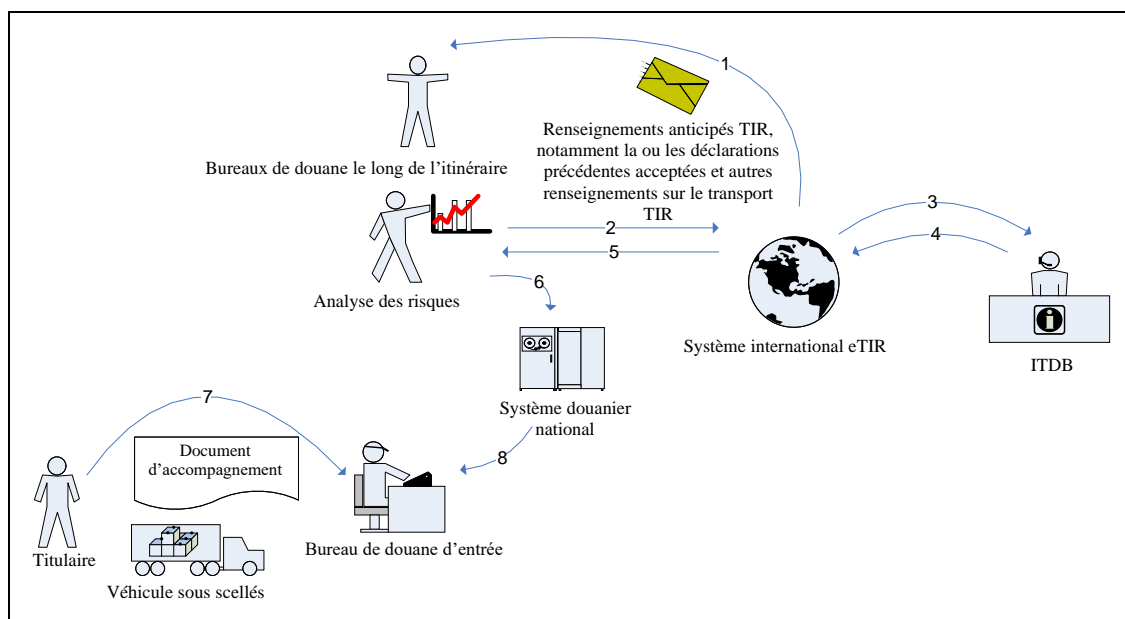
1

Bureaux de douane le long de l'itinéraire

Renseignements anticipés TIR, notamment la ou les déclarations précédentes acceptées et autres renseignements sur le transport TIR

2

5

3

4

Analyse des risques

6

Système international eTIR

ITDB

Système douanier national

7

Document d'accompagnement

8

Titulaire

Bureau de douane d'entrée

Véhicule sous scellés